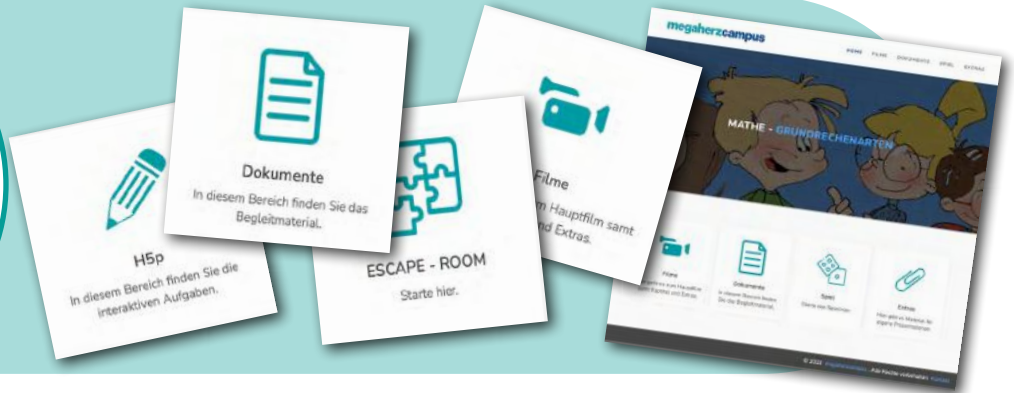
H5p
In diesem Bereich finden Sie die interaktiven Aufgaben.

Dokumente
In diesem Bereich finden Sie das Begleitmaterial.

ESCAPE - ROOM
Starte hier.

Filme
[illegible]m Hauptfilm samt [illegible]nd Extras.

megaherzcampus

HOME FILME DOKUMENTE SPIEL EXTRAS

MATHE - GRUNDRECHENARTEN

Filme
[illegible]

Dokumente
In diesem Bereich finden Sie das Begleitmaterial.

Spiel
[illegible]

Extras
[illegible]

© 2020 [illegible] Alle Rechte vorbehalten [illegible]